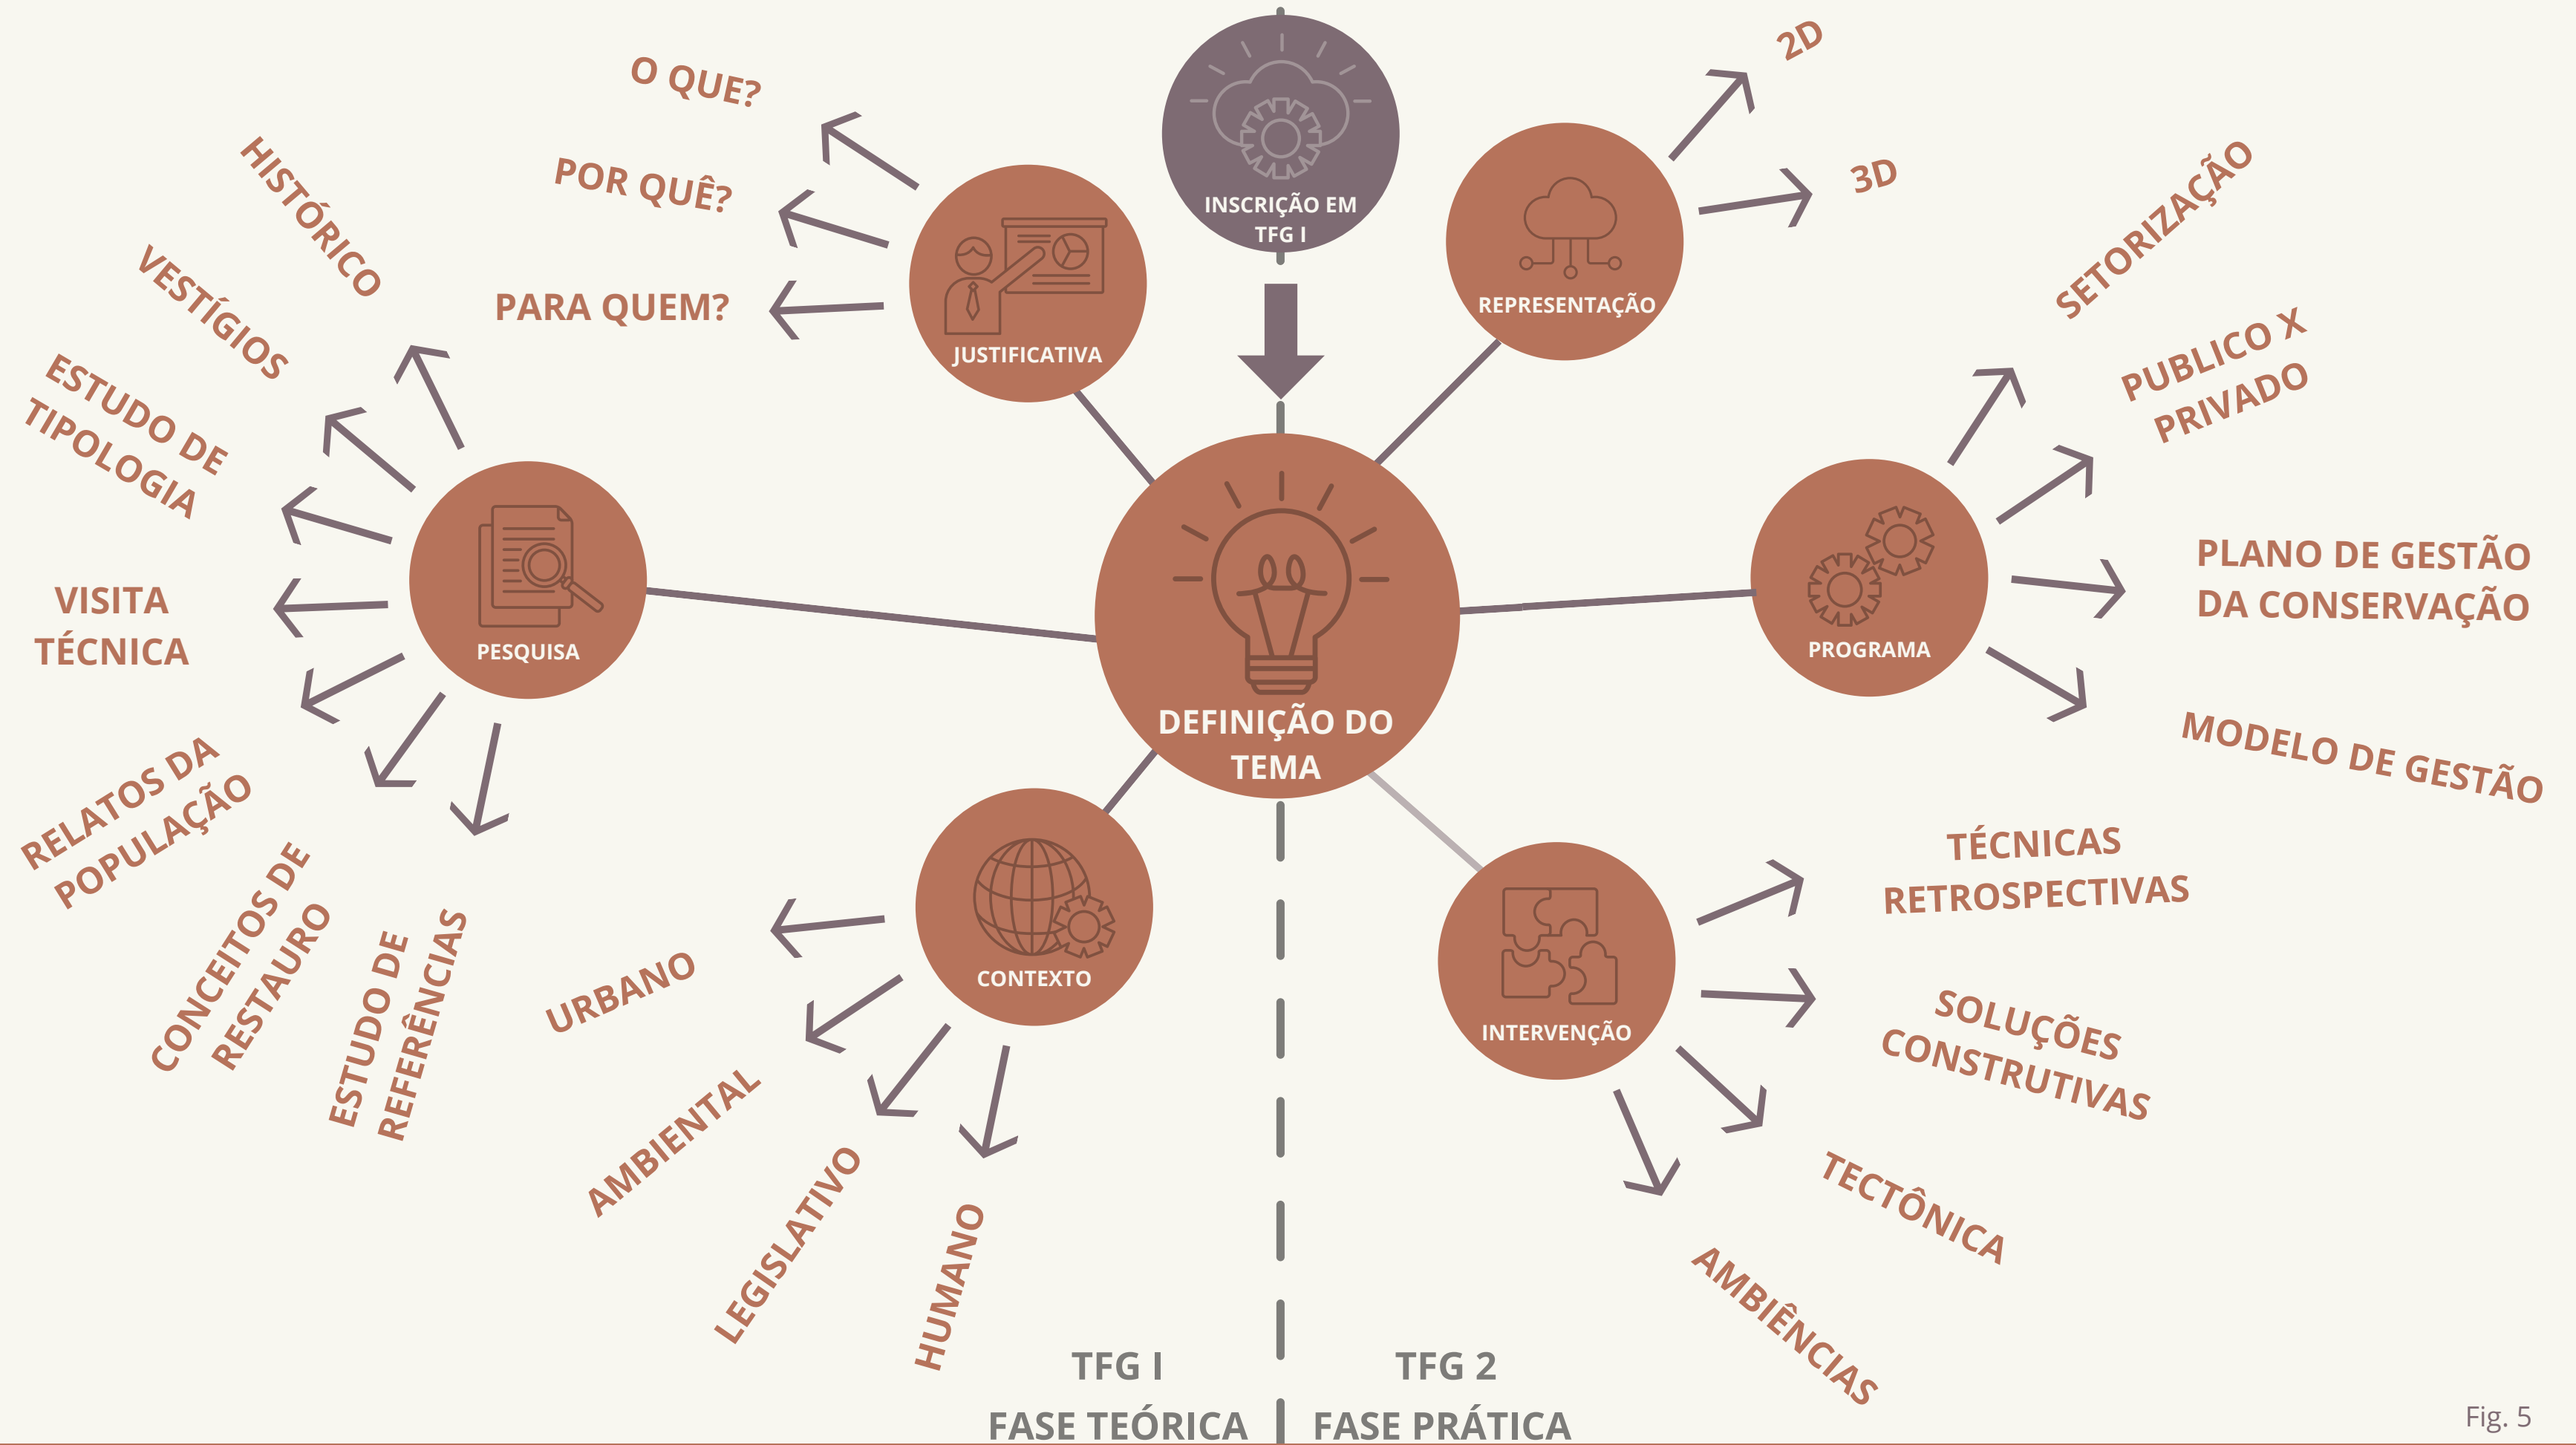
INSCRIÇÃO EM TFG I

DEFINIÇÃO DO TEMA

JUSTIFICATIVA

O QUE?

POR QUÊ?

PARA QUEM?

REPRESENTAÇÃO

2D

3D

PESQUISA

HISTÓRICO

VESTÍGIOS

ESTUDO DE TIPOLOGIA

VISITA TÉCNICA

RELATOS DA POPULAÇÃO

CONCEITOS DE RESTAURO

ESTUDO DE REFERÊNCIAS

PROGRAMA

SETORIZAÇÃO

PUBLICO X PRIVADO

PLANO DE GESTÃO DA CONSERVAÇÃO

MODELO DE GESTÃO

CONTEXTO

URBANO

AMBIENTAL

LEGISLATIVO

HUMANO

INTERVENÇÃO

TÉCNICAS RETROSPECTIVAS

SOLUÇÕES CONSTRUTIVAS

TECTÔNICA

AMBIÊNCIAS

TFG I
FASE TEÓRICA

TFG 2
FASE PRÁTICA

Fig. 5